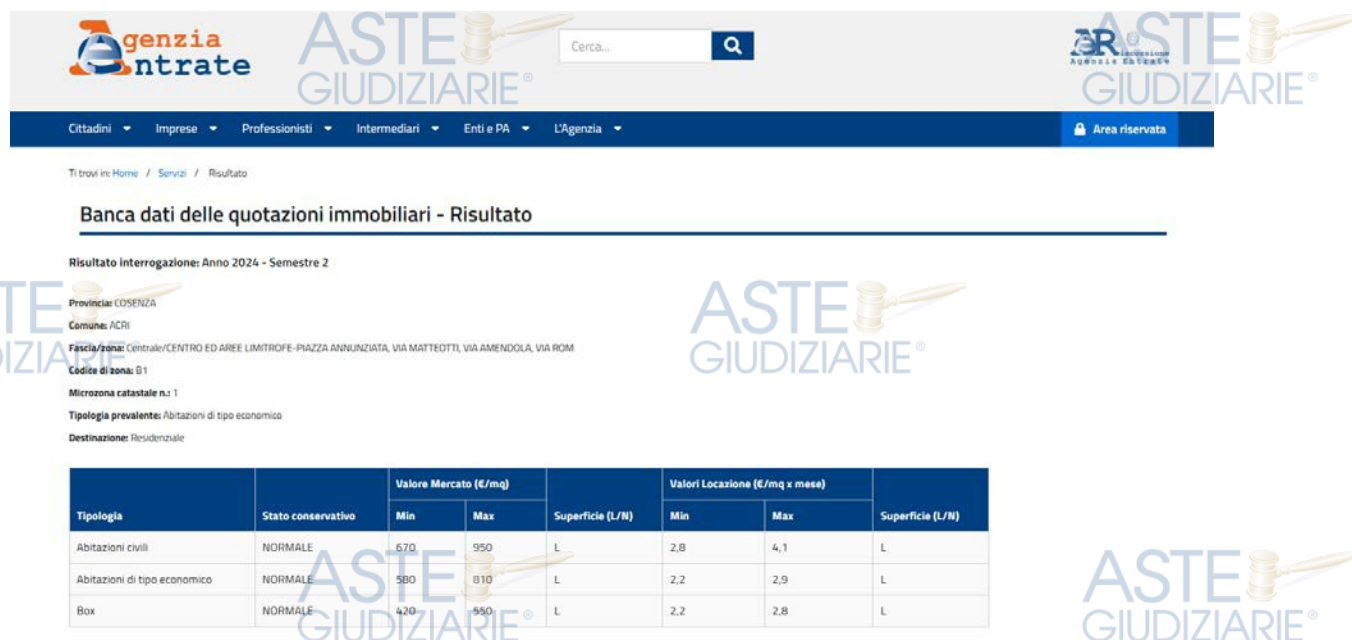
Agenzia Entrate

ASTE GIUDIZIARIE®

Cerca...

ASTE GIUDIZIARIE®

Cittadini Imprese Professionisti Intermediari Enti e PA L'Agenzia

Area riservata

Ti trovi in: Home / Servizi / Risultato

Banca dati delle quotazioni immobiliari - Risultato

Risultato interrogazione: Anno 2024 - Semestre 2

Provincia: COSENZA

Comune: ACRI

Fascia/zona: Centrale/CENTRO ED AREE LIMITROFE-PIAZZA ANNUNZIATA, VIA MATTEOTTI, VIA AMENDOLA, VIA ROM

Codice di zona: B1

Microzona catastale n.: 1

Tipologia prevalente: Abitazioni di tipo economico

Destinazione: Residenziale

ASTE GIUDIZIARIE®

| Tipologia | Stato conservativo | Valore Mercato (€/mq) Min | Valore Mercato (€/mq) Max | Superficie (L/N) | Valori Locazione (€/mq x mese) Min | Valori Locazione (€/mq x mese) Max | Superficie (L/N) |
|---|---|---|---|---|---|---|---|
| Abitazioni civili | NORMALE | 670 | 950 | L | 2,8 | 4,1 | L |
| Abitazioni di tipo economico | NORMALE | 580 | 810 | L | 2,2 | 2,9 | L |
| Box | NORMALE | 420 | 550 | L | 2,2 | 2,8 | L |

ASTE GIUDIZIARIE®

ASTE GIUDIZIARIE®